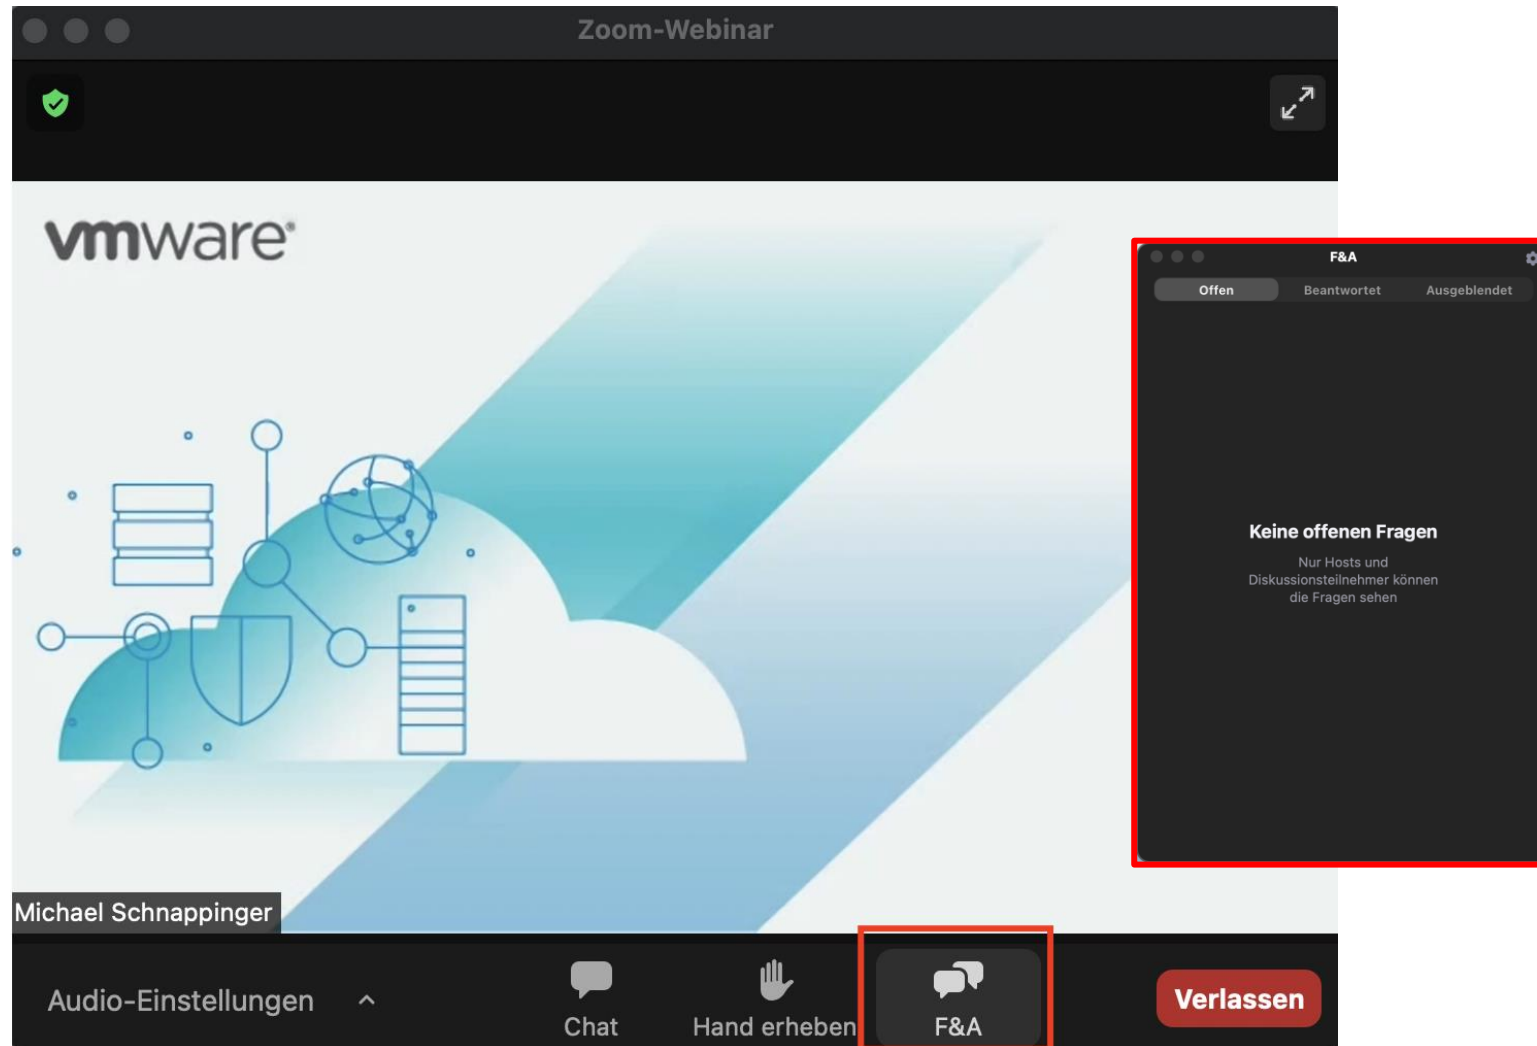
Zoom-Webinar

vmware

F&A

Offen

Beantwortet

Ausgeblendet

Keine offenen Fragen

Nur Hosts und Diskussionsteilnehmer können die Fragen sehen

Michael Schnappinger

Audio-Einstellungen

Chat

Hand erheben

F&A

Verlassen